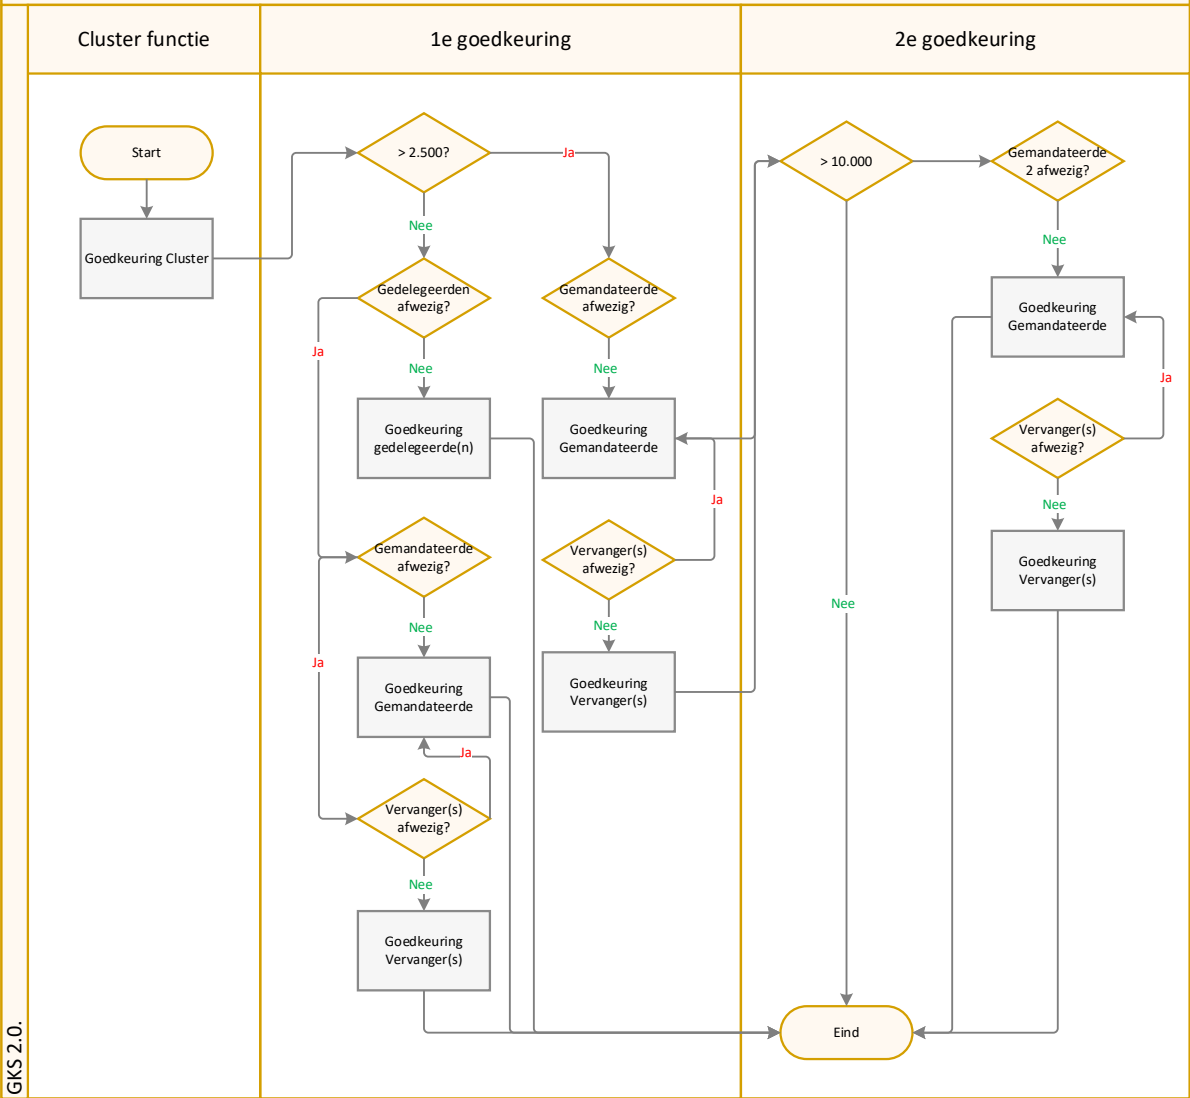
Cluster functie

1e goedkeuring

2e goedkeuring

Start

Goedkeuring Cluster

> 2.500?

Ja

Nee

Gedelegeerden afwezig?

Gemandateerde afwezig?

Ja

Nee

Nee

Goedkeuring gedelegeerde(n)

Goedkeuring Gemandateerde

Ja

Gemandateerde afwezig?

Vervanger(s) afwezig?

Ja

Nee

Nee

Goedkeuring Gemandateerde

Goedkeuring Vervanger(s)

Ja

Vervanger(s) afwezig?

Nee

Goedkeuring Vervanger(s)

> 10.000

Gemandateerde 2 afwezig?

Nee

Goedkeuring Gemandateerde

Ja

Vervanger(s) afwezig?

Nee

Goedkeuring Vervanger(s)

Nee

Eind

GKS 2.0.